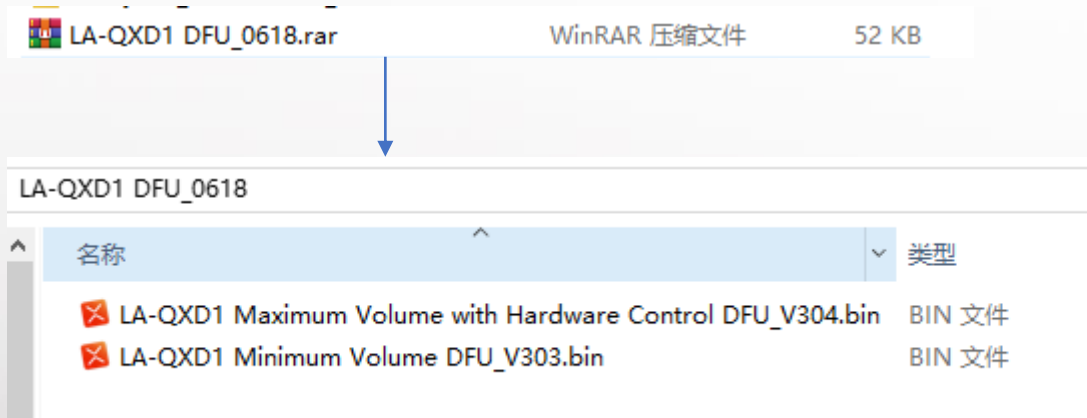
LA-QXD1 DFU_0618.rar WinRAR 压缩文件 52 KB

LA-QXD1 DFU_0618

| 名称 | 类型 |
|---|---|
| LA-QXD1 Maximum Volume with Hardware Control DFU_V304.bin | BIN 文件 |
| LA-QXD1 Minimum Volume DFU_V303.bin | BIN 文件 |